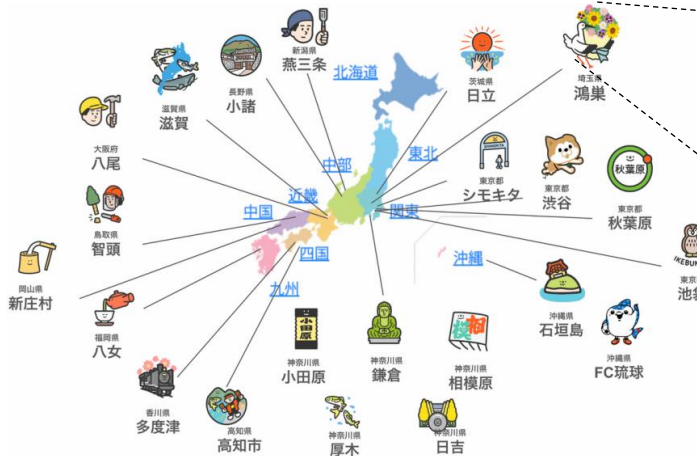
新潟県
燕三条

長野県
小諸

滋賀県
滋賀

北海道

茨城県
日立

埼玉県
鴻巣

大阪府
八尾

中部

東北

鳥取県
智頭

近畿

中国

関東

東京都
シモキタ

東京都
渋谷

東京都
秋葉原

秋葉原

IKEBU

東京
池袋

岡山県
新庄村

四国

沖縄

九州

福岡県
八女

沖縄県
石垣島

沖縄県
FC琉球

神奈川県
小田原

小田原

神奈川県
鎌倉

神奈川県
相模原

香川県
多度津

高知県
高知市

神奈川県
厚木

神奈川県
日吉